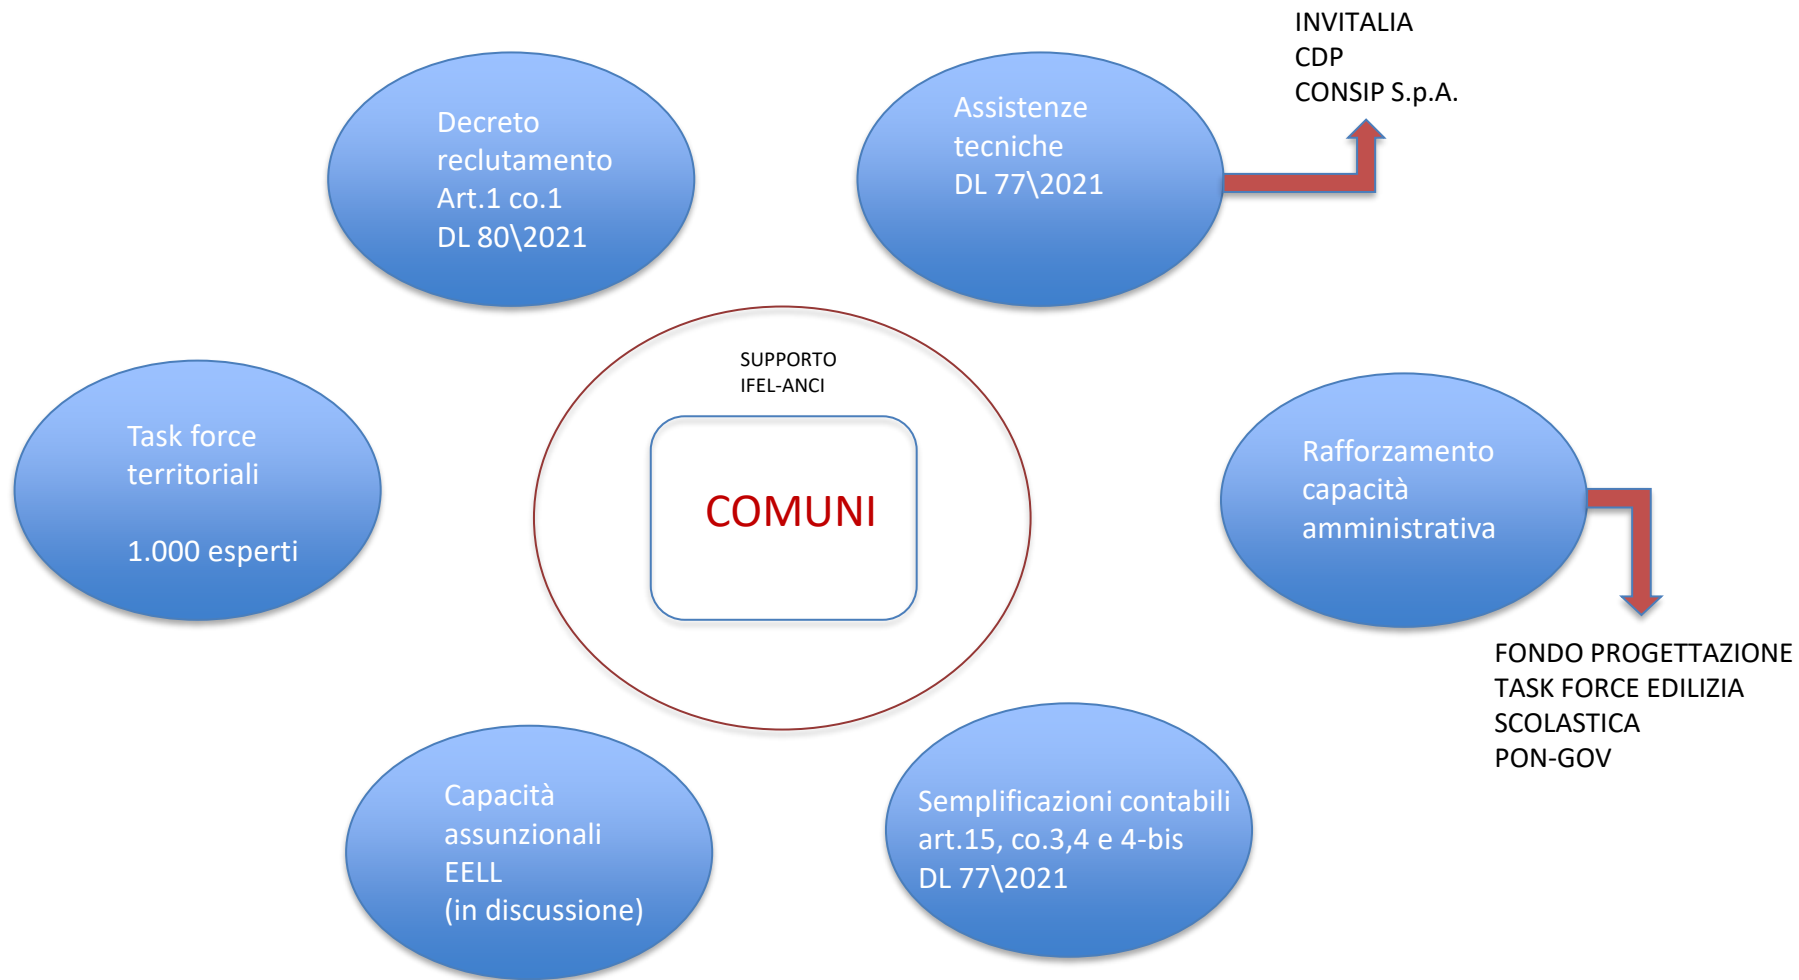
Decreto reclutamento Art.1 co.1 DL 80\2021

Assistenze tecniche DL 77\2021

INVITALIA
CDP
CONSIP S.p.A.

SUPPORTO IFEL-ANCI

COMUNI

Task force territoriali

1.000 esperti

Rafforzamento capacità amministrativa

FONDO PROGETTAZIONE
TASK FORCE EDILIZIA SCOLASTICA
PON-GOV

Capacità assunzionali EELL (in discussione)

Semplificazioni contabili art.15, co.3,4 e 4-bis DL 77\2021